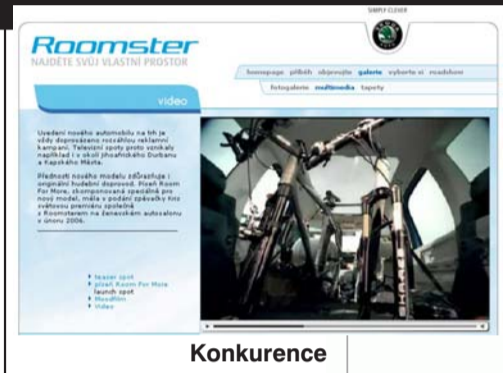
SIMPLY CLEVER

Roomster
NAJDĚTE SVŮJ VLASTNÍ PROSTOR

homepage příběh objevujte galerie vyberte si mezi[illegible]

fotogalerie multimedia tapety

video

Uvedení nového automobilu na trh je vždy doprovázeno rozsáhlou reklamní kampaní. Televizní spoty proto vznikaly například i v okolí jihoafrického Durbanu a Kapského Města.

Přednosti nového modelu zdůrazňuje i originální hudební doprovod. Píseň Room For More, zkomponovaná speciálně pro nový model, měla v podání zpěvačky Ilny světovou premiéru společně s Roomsterem na ženevském autosalonu v únoru 2006.

teaser spot
píseň Room For More
launch spot
Moodfilm
Video

Konkurence